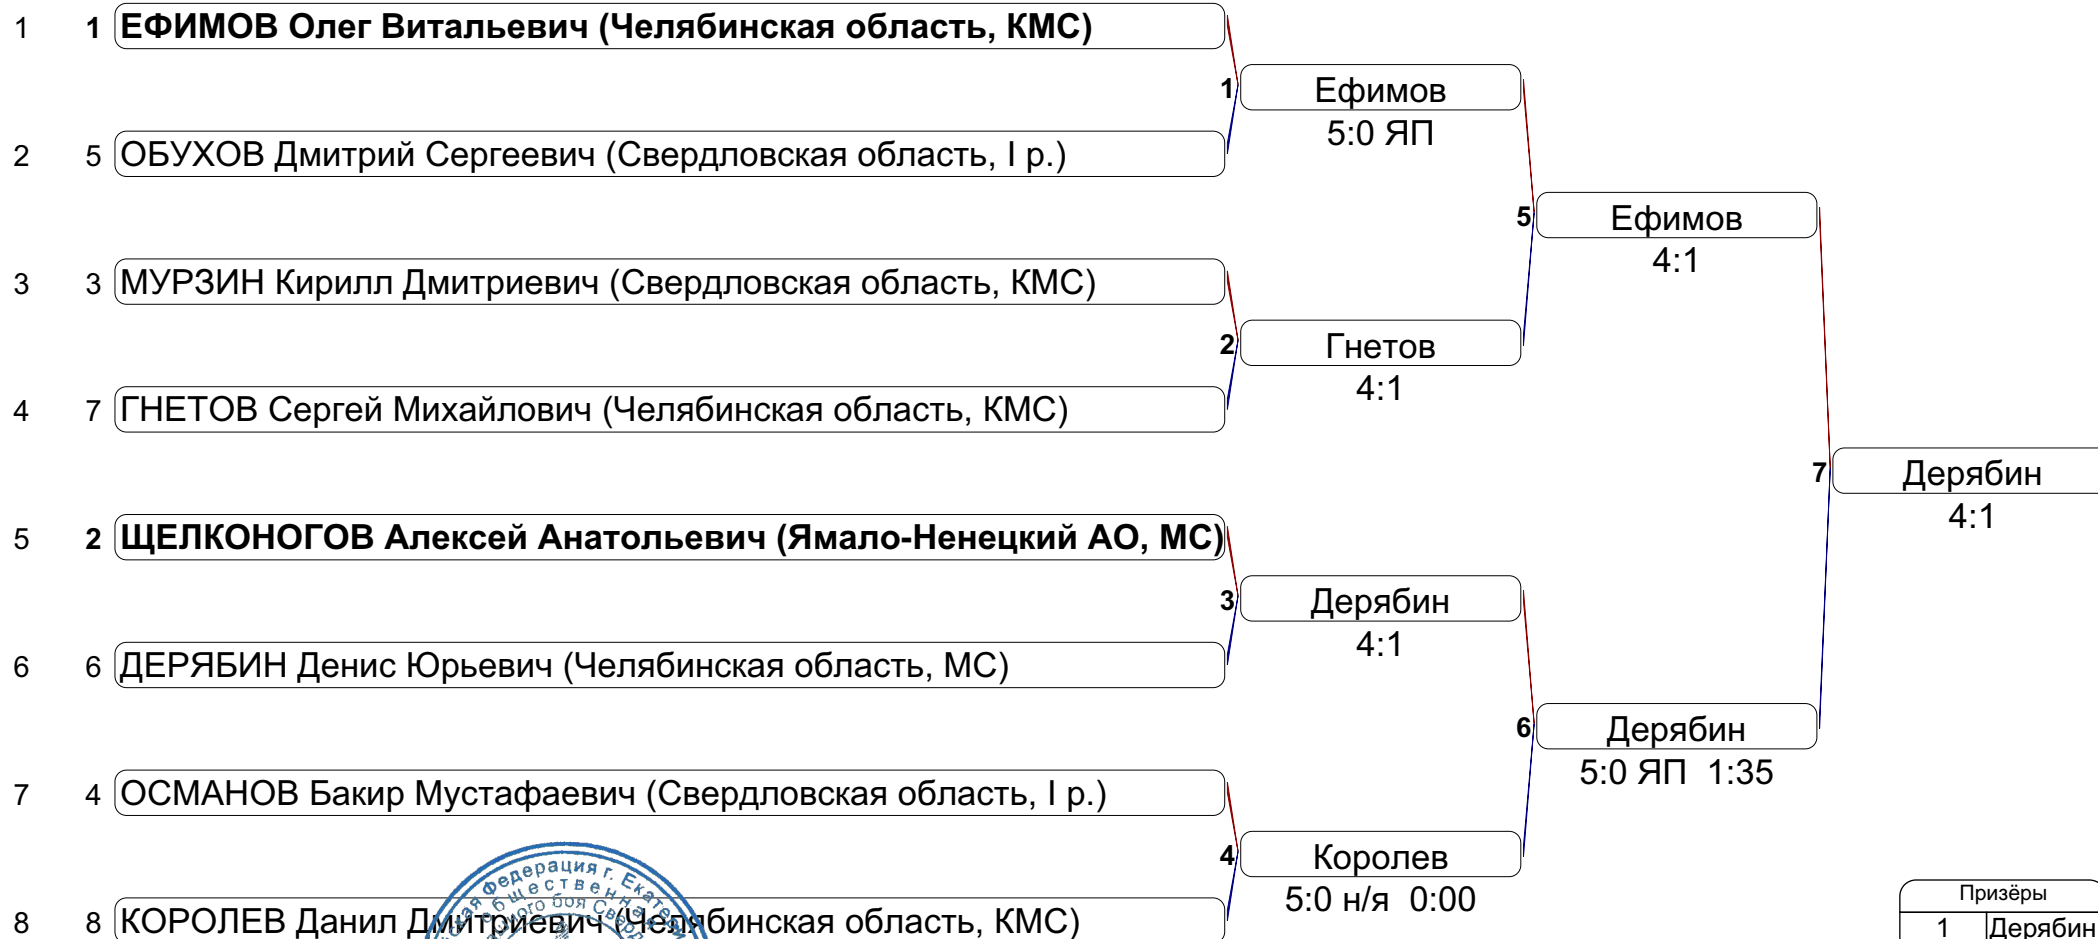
1 1 ЕФИМОВ Олег Витальевич (Челябинская область, КМС)

1 Ефимов
5:0 ЯП

2 5 ОБУХОВ Дмитрий Сергеевич (Свердловская область, I р.)

5 Ефимов
4:1

3 3 МУРЗИН Кирилл Дмитриевич (Свердловская область, КМС)

2 Гнетов
4:1

4 7 ГНЕТОВ Сергей Михайлович (Челябинская область, КМС)

7 Дерябин
4:1

5 2 ЩЕЛКОНОГОВ Алексей Анатольевич (Ямало-Ненецкий АО, МС)

3 Дерябин
4:1

6 6 ДЕРЯБИН Денис Юрьевич (Челябинская область, МС)

6 Дерябин
5:0 ЯП 1:35

7 4 ОСМАНОВ Бакир Мустафаевич (Свердловская область, I р.)

4 Королев
5:0 н/я 0:00

8 8 КОРОЛЕВ Данил Дмитриевич (Челябинская область, КМС)

Федерация г. Екатеринбурга общественная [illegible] боя Свердлов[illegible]

Призёры
1 Дерябин